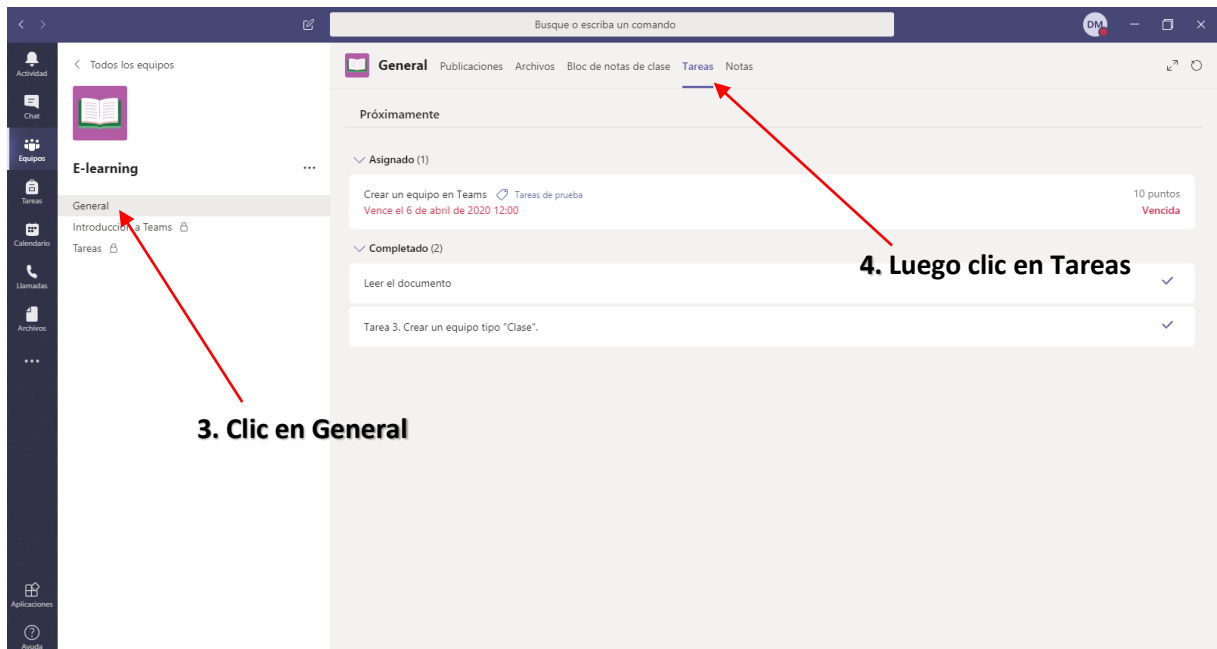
Busque o escriba un comando

DM

Actividad
Chat
Equipos
Tareas
Calendario
Llamadas
Archivos
...
Aplicaciones
Ayuda

< Todos los equipos

E-learning ...

General
Introducción a Teams
Tareas

General Publicaciones Archivos Bloc de notas de clase Tareas Notas

Próximamente

Asignado (1)

Crear un equipo en Teams Tareas de prueba
Vence el 6 de abril de 2020 12:00

10 puntos
Vencida

Completado (2)

Leer el documento

Tarea 3. Crear un equipo tipo "Clase".

4. Luego clic en Tareas

3. Clic en General